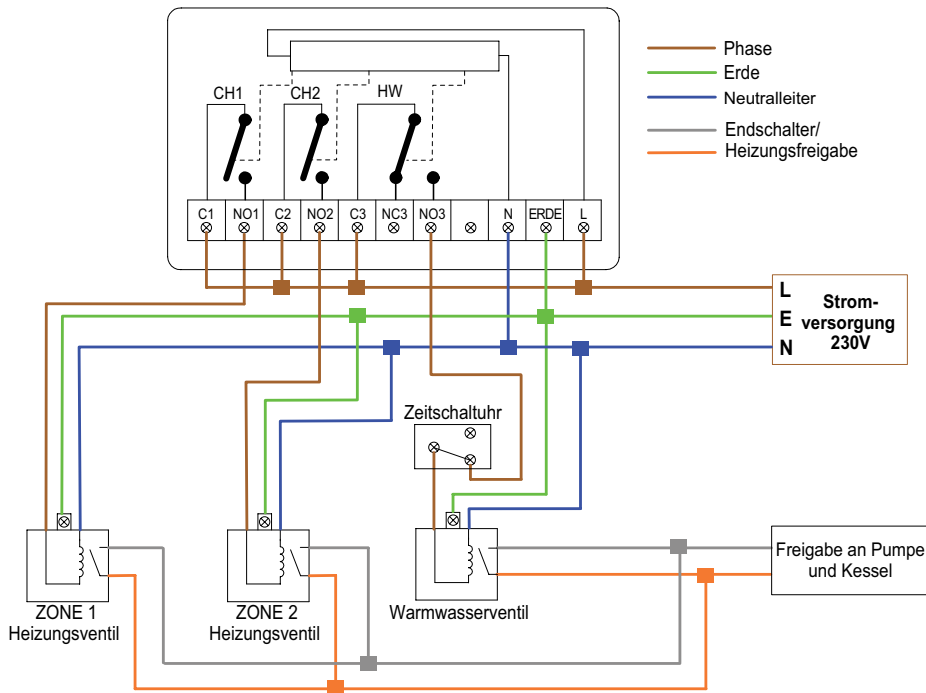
Phase
Erde
Neutralleiter
Endschalter/
Heizungsfreigabe

CH1
CH2
HW

C1
NO1
C2
NO2
C3
NC3
NO3
N
ERDE
L

L
E
N
Strom-
versorgung
230V

Zeitschaltuhr

ZONE 1
Heizungsventil
ZONE 2
Heizungsventil
Warmwasserventil

Freigabe an Pumpe
und Kessel